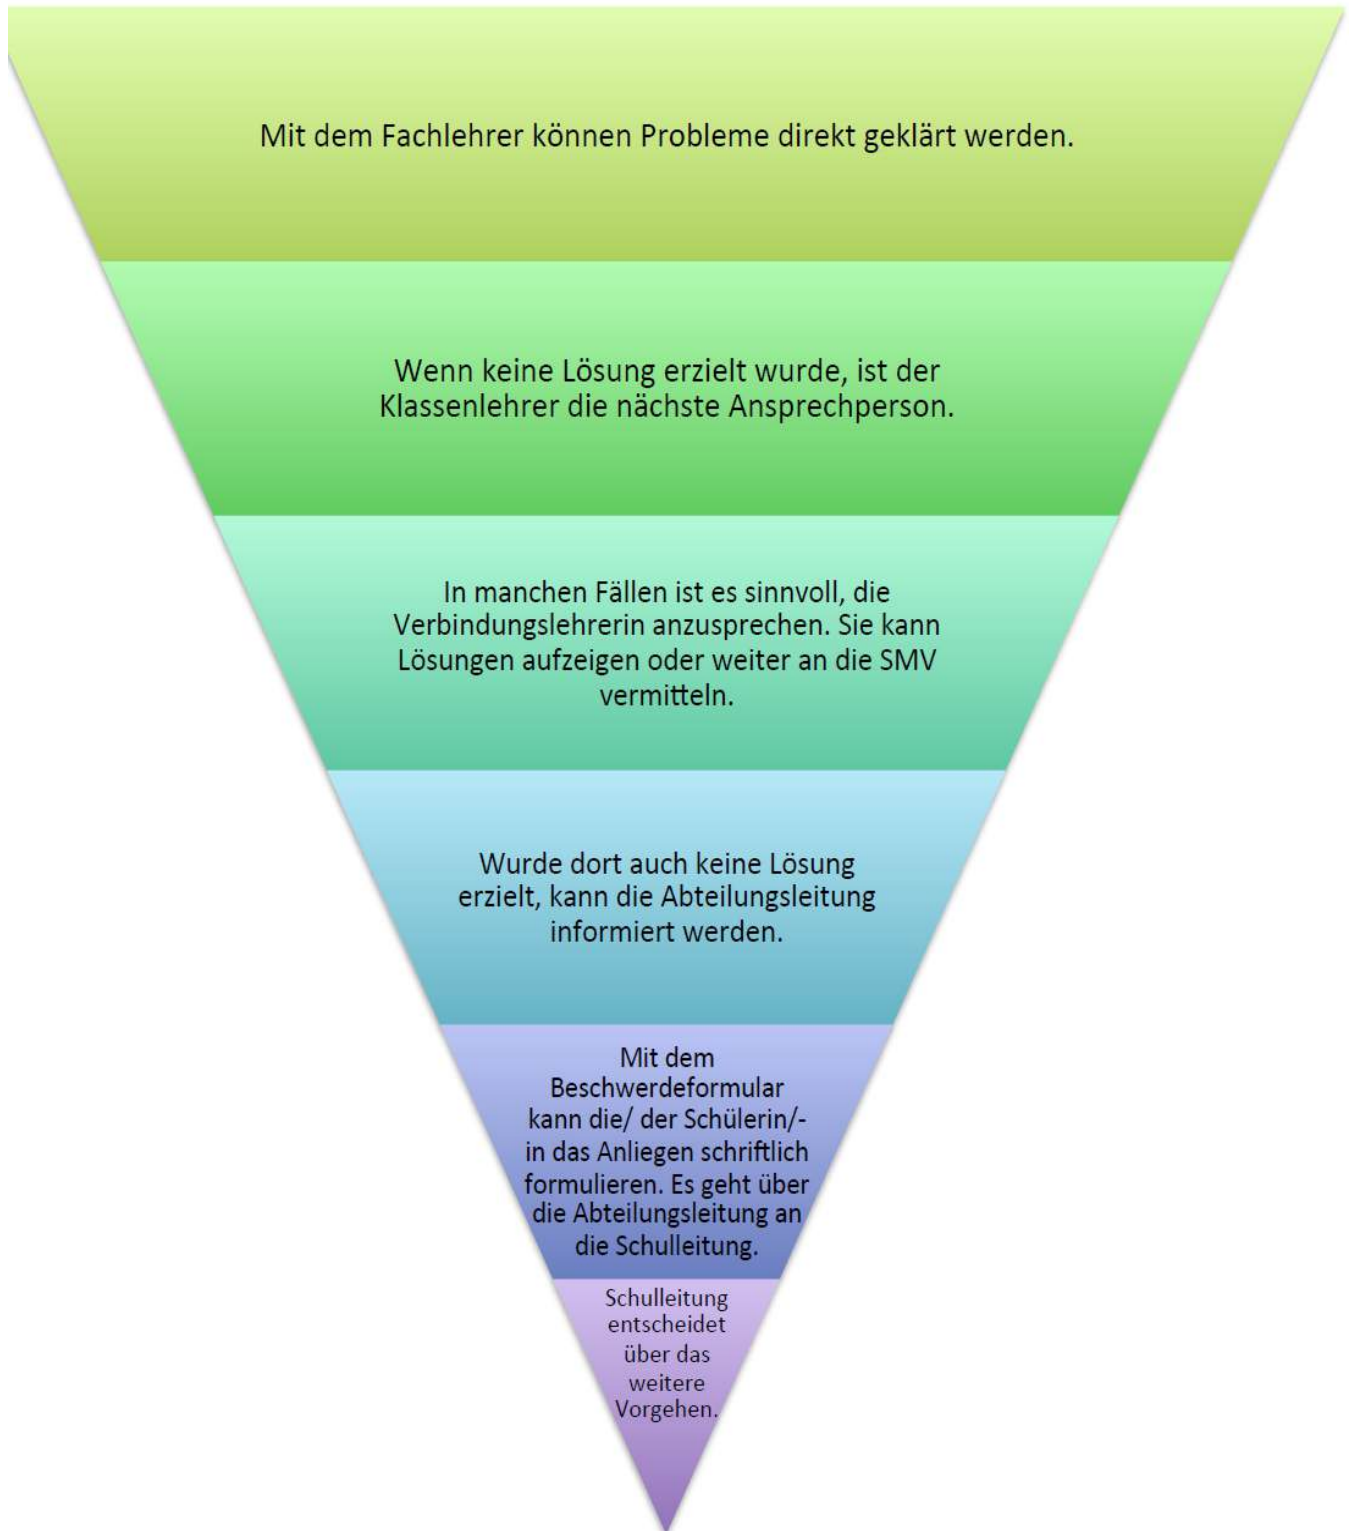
Mit dem Fachlehrer können Probleme direkt geklärt werden.

Wenn keine Lösung erzielt wurde, ist der Klassenlehrer die nächste Ansprechperson.

In manchen Fällen ist es sinnvoll, die Verbindungslehrerin anzusprechen. Sie kann Lösungen aufzeigen oder weiter an die SMV vermitteln.

Wurde dort auch keine Lösung erzielt, kann die Abteilungsleitung informiert werden.

Mit dem Beschwerdeformular kann die/ der Schülerin/-in das Anliegen schriftlich formulieren. Es geht über die Abteilungsleitung an die Schulleitung.

Schulleitung entscheidet über das weitere Vorgehen.